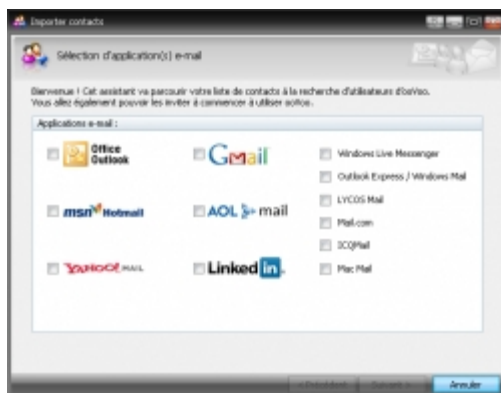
Importer contacts

Sélection d'application(s) e-mail

Bienvenue ! Cet assistant va parcourir votre liste de contacts à la recherche d'utilisateurs d'ooVoo. Vous allez également pouvoir les inviter à commencer à utiliser ooVoo.

Applications e-mail :

Office Outlook

Gmail

Windows Live Messenger

Outlook Express / Windows Mail

msn Hotmail

AOL mail

LYCOS Mail

Mail.com

ICQMail

YAHOO! MAIL

Linked in

Mac Mail

< Précédent

Suivant >

Annuler